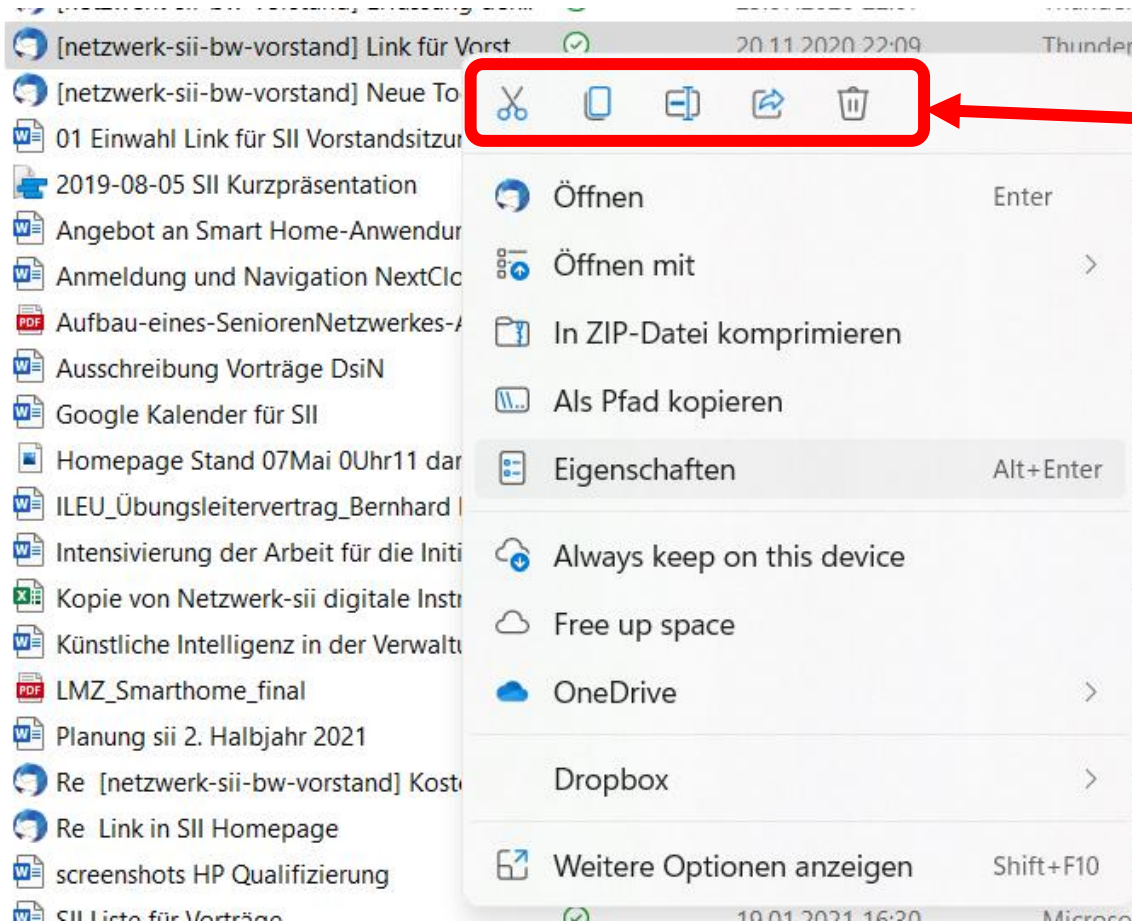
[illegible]
[netzwerk-sii-bw-vorstand] Link für Vorst
20.11.2020 22:09
Thunder
[netzwerk-sii-bw-vorstand] Neue To
01 Einwahl Link für SII Vorstandsitzur
2019-08-05 SII Kurzpräsentation
Angebot an Smart Home-Anwendur
Anmeldung und Navigation NextClo
Aufbau-eines-SeniorenNetzwerkes-A
Ausschreibung Vorträge DsiN
Google Kalender für SII
Homepage Stand 07Mai 0Uhr11 dar
ILEU_Übungsleitervertrag_Bernhard
Intensivierung der Arbeit für die Initi
Kopie von Netzwerk-sii digitale Instr
Künstliche Intelligenz in der Verwaltu
LMZ_Smarthome_final
Planung sii 2. Halbjahr 2021
Re [netzwerk-sii-bw-vorstand] Kost
Re Link in SII Homepage
screenshots HP Qualifizierung
SII Liste für Vorträge
19.01.2021 16:30
Microso

Öffnen
Enter
Öffnen mit
In ZIP-Datei komprimieren
Als Pfad kopieren
Eigenschaften
Alt+Enter
Always keep on this device
Free up space
OneDrive
Dropbox
Weitere Optionen anzeigen
Shift+F10